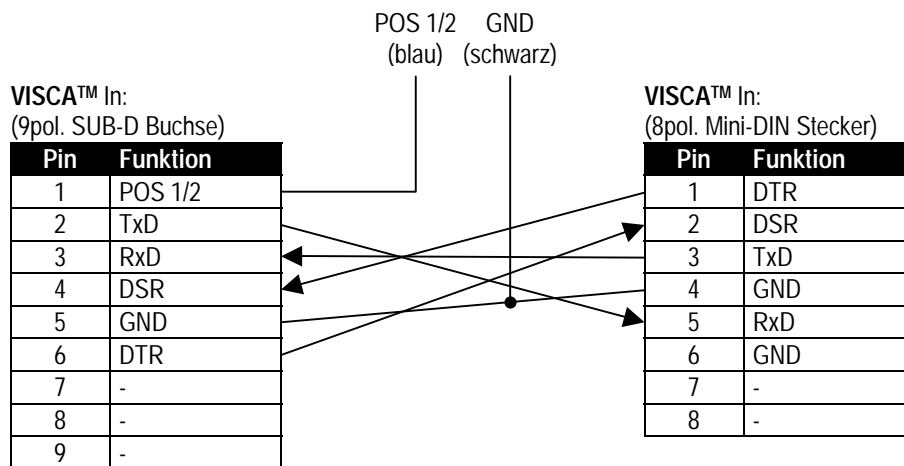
POS 1/2 (blau)

GND (schwarz)

**VISCA™** In:
(9pol. SUB-D Buchse)

| Pin | Funktion |
|---|---|
| 1 | POS 1/2 |
| 2 | TxD |
| 3 | RxD |
| 4 | DSR |
| 5 | GND |
| 6 | DTR |
| 7 | - |
| 8 | - |
| 9 | - |

**VISCA™** In:
(8pol. Mini-DIN Stecker)

| Pin | Funktion |
|---|---|
| 1 | DTR |
| 2 | DSR |
| 3 | TxD |
| 4 | GND |
| 5 | RxD |
| 6 | GND |
| 7 | - |
| 8 | - |